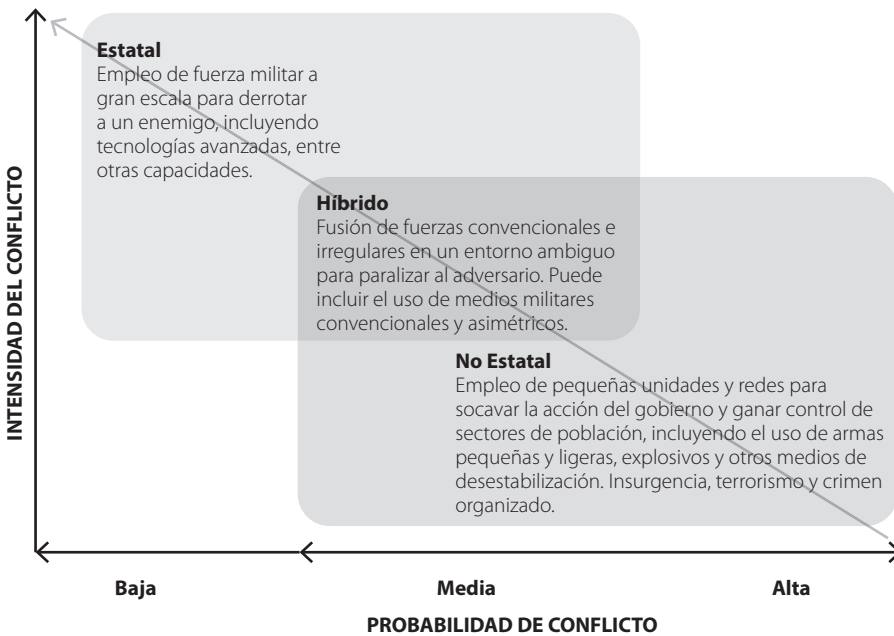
INTENSIDAD DEL CONFLICTO

Estatal
Empleo de fuerza militar a gran escala para derrotar a un enemigo, incluyendo tecnologías avanzadas, entre otras capacidades.

Híbrido
Fusión de fuerzas convencionales e irregulares en un entorno ambiguo para paralizar al adversario. Puede incluir el uso de medios militares convencionales y asimétricos.

No Estatal
Empleo de pequeñas unidades y redes para socavar la acción del gobierno y ganar control de sectores de población, incluyendo el uso de armas pequeñas y ligeras, explosivos y otros medios de desestabilización. Insurgencia, terrorismo y crimen organizado.

Baja

Media

Alta

PROBABILIDAD DE CONFLICTO